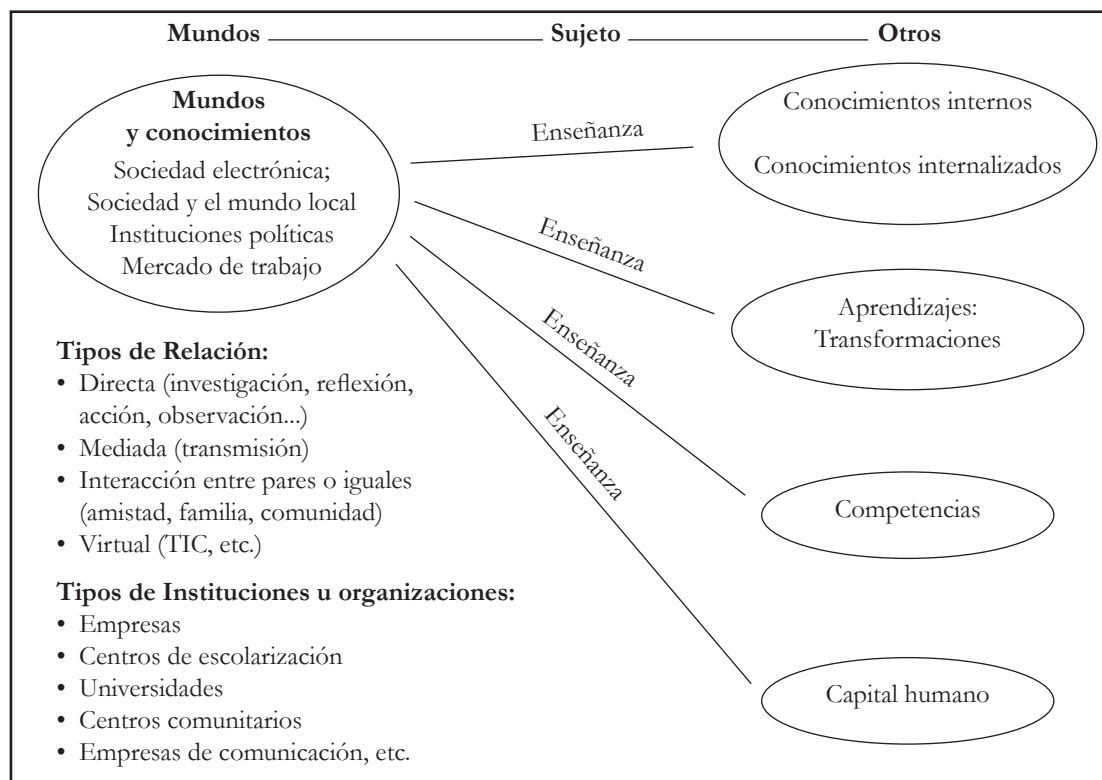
Mundos ——— Sujeto ——— Otros

Mundos y conocimientos
Sociedad electrónica;
Sociedad y el mundo local
Instituciones políticas
Mercado de trabajo

Enseñanza

Conocimientos internos

Conocimientos internalizados

Enseñanza

Aprendizajes:
Transformaciones

Enseñanza

Enseñanza

Competencias

Capital humano

Tipos de Relación:
• Directa (investigación, reflexión, acción, observación...)
• Mediada (transmisión)
• Interacción entre pares o iguales (amistad, familia, comunidad)
• Virtual (TIC, etc.)

Tipos de Instituciones u organizaciones:
• Empresas
• Centros de escolarización
• Universidades
• Centros comunitarios
• Empresas de comunicación, etc.